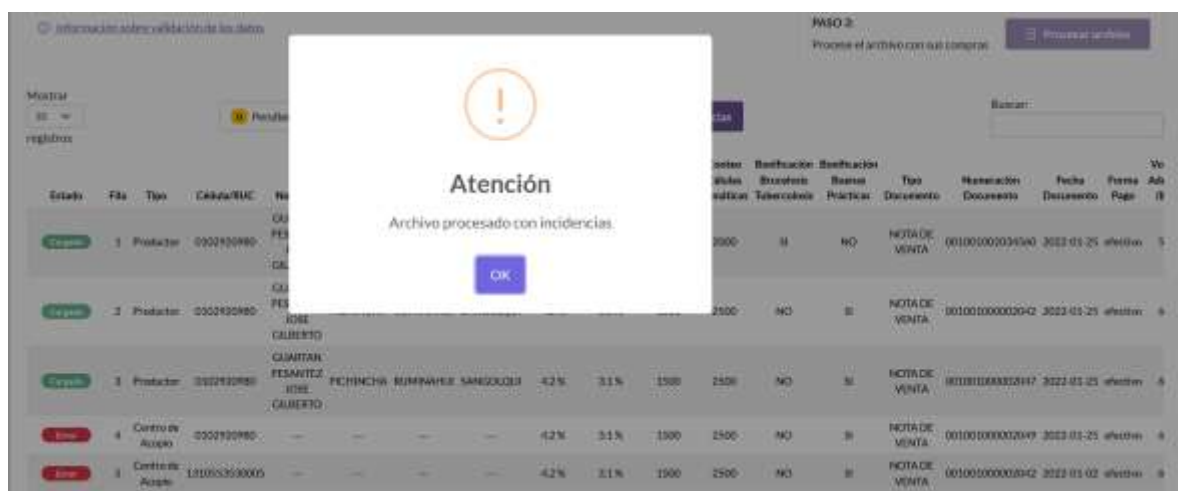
Información sobre validación de los datos

PASO 3:
Procese el archivo con sus compras

Procesar archivo

Mostrar
10
registros

Pendie

Buscar:

!

Atención

Archivo procesado con incidencias

OK

| Estado | Fila | Tipo | Cédula/RUC | Ne | | | | | | | Conteo Células Somáticas | Bonificación Brucelosis Tuberculosis | Bonificación Buenas Prácticas | Tipo Documento | Numeración Documento | Fecha Documento | Forma Pago | Va Ad |
|---|---|---|---|---|---|---|---|---|---|---|---|---|---|---|---|---|---|---|
| Cargado | 1 | Productor | 0502920980 | GU PES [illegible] | | | | | | | 2000 | SI | NO | NOTA DE VENTA | 0010010020345 | 2022-01-25 | efectivo | 5 |
| Cargado | 2 | Productor | 0502920980 | GU PES JOSE GILBERTO | | | | | | | 2500 | NO | SI | NOTA DE VENTA | 001001000002042 | 2022-01-25 | efectivo | 4 |
| Cargado | 3 | Productor | 0502920980 | GUARTAN PESANTEZ JOSE GILBERTO | PICHINCHA | RUMIÑAHUI | SANGOLQUI | 4.2% | 3.1% | 1500 | 2500 | NO | SI | NOTA DE VENTA | 001001000052047 | 2022-01-25 | efectivo | 4 |
| Error | 4 | Centro de Acopio | 0502920980 | — | — | — | — | 4.2% | 3.1% | 1500 | 2500 | NO | SI | NOTA DE VENTA | 001001000002049 | 2022-01-25 | efectivo | 4 |
| Error | 5 | Centro de Acopio | 1310553530005 | — | — | — | — | 4.2% | 3.1% | 1500 | 2500 | NO | SI | NOTA DE VENTA | 001001000002042 | 2022-01-02 | efectivo | 4 |